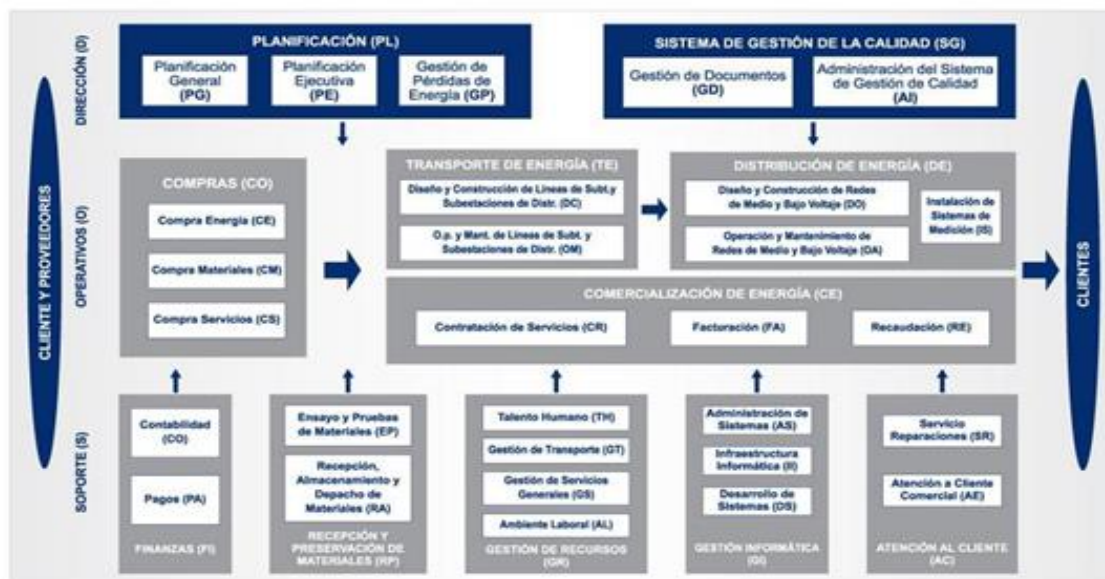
CLIENTE Y PROVEEDORES

DIRECCIÓN (D)

PLANIFICACIÓN (PL)
Planificación General (PG)
Planificación Ejecutiva (PE)
Gestión de Pérdidas de Energía (GP)

SISTEMA DE GESTIÓN DE LA CALIDAD (SG)
Gestión de Documentos (GD)
Administración del Sistema de Gestión de Calidad (AI)

OPERATIVOS (O)

COMPRAS (CO)
Compra Energía (CE)
Compra Materiales (CM)
Compra Servicios (CS)

TRANSPORTE DE ENERGÍA (TE)
Diseño y Construcción de Líneas de Subt. y Subestaciones de Distr. (DC)
O.p. y Mant. de Líneas de Subt. y Subestaciones de Distr. (OM)

DISTRIBUCIÓN DE ENERGÍA (DE)
Diseño y Construcción de Redes de Medio y Bajo Voltaje (DO)
Operación y Mantenimiento de Redes de Medio y Bajo Voltaje (DA)
Instalación de Sistemas de Medición (IS)

COMERCIALIZACIÓN DE ENERGÍA (CE)
Contratación de Servicios (CR)
Facturación (FA)
Recaudación (RE)

SOPORTE (S)

Contabilidad (CO)
Pagos (PA)
FINANZAS (FI)

Ensayo y Pruebas de Materiales (EP)
Recepción, Almacenamiento y Depacho de Materiales (RA)
RECEPCIÓN Y PRESERVACIÓN DE MATERIALES (RP)

Talento Humano (TH)
Gestión de Transporte (GT)
Gestión de Servicios Generales (GS)
Ambiente Laboral (AL)
GESTIÓN DE RECURSOS (GR)

Administración de Sistemas (AS)
Infraestructura Informática (II)
Desarrollo de Sistemas (DS)
GESTIÓN INFORMÁTICA (GI)

Servicio Reparaciones (SR)
Atención a Cliente Comercial (AE)
ATENCIÓN AL CLIENTE (AC)

CLIENTES